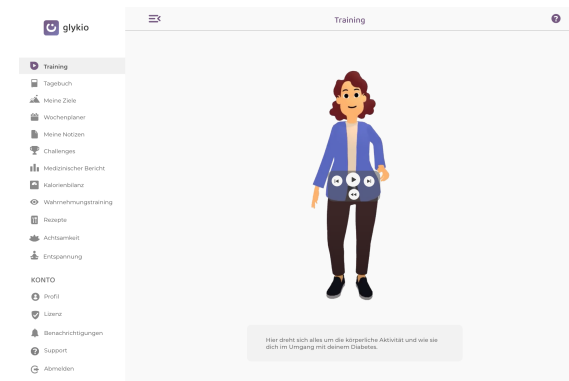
glykio

Training

Training
Tagebuch
Meine Ziele
Wochenplaner
Meine Notizen
Challenges
Medizinischer Bericht
Kalorienbilanz
Wahrnehmungstraining
Rezepte
Achtsamkeit
Entspannung

KONTO
Profil
Lizenz
Benachrichtigungen
Support
Abmelden

Hier dreht sich alles um die körperliche Aktivität und wie sie dich im Umgang mit deinem Diabetes.